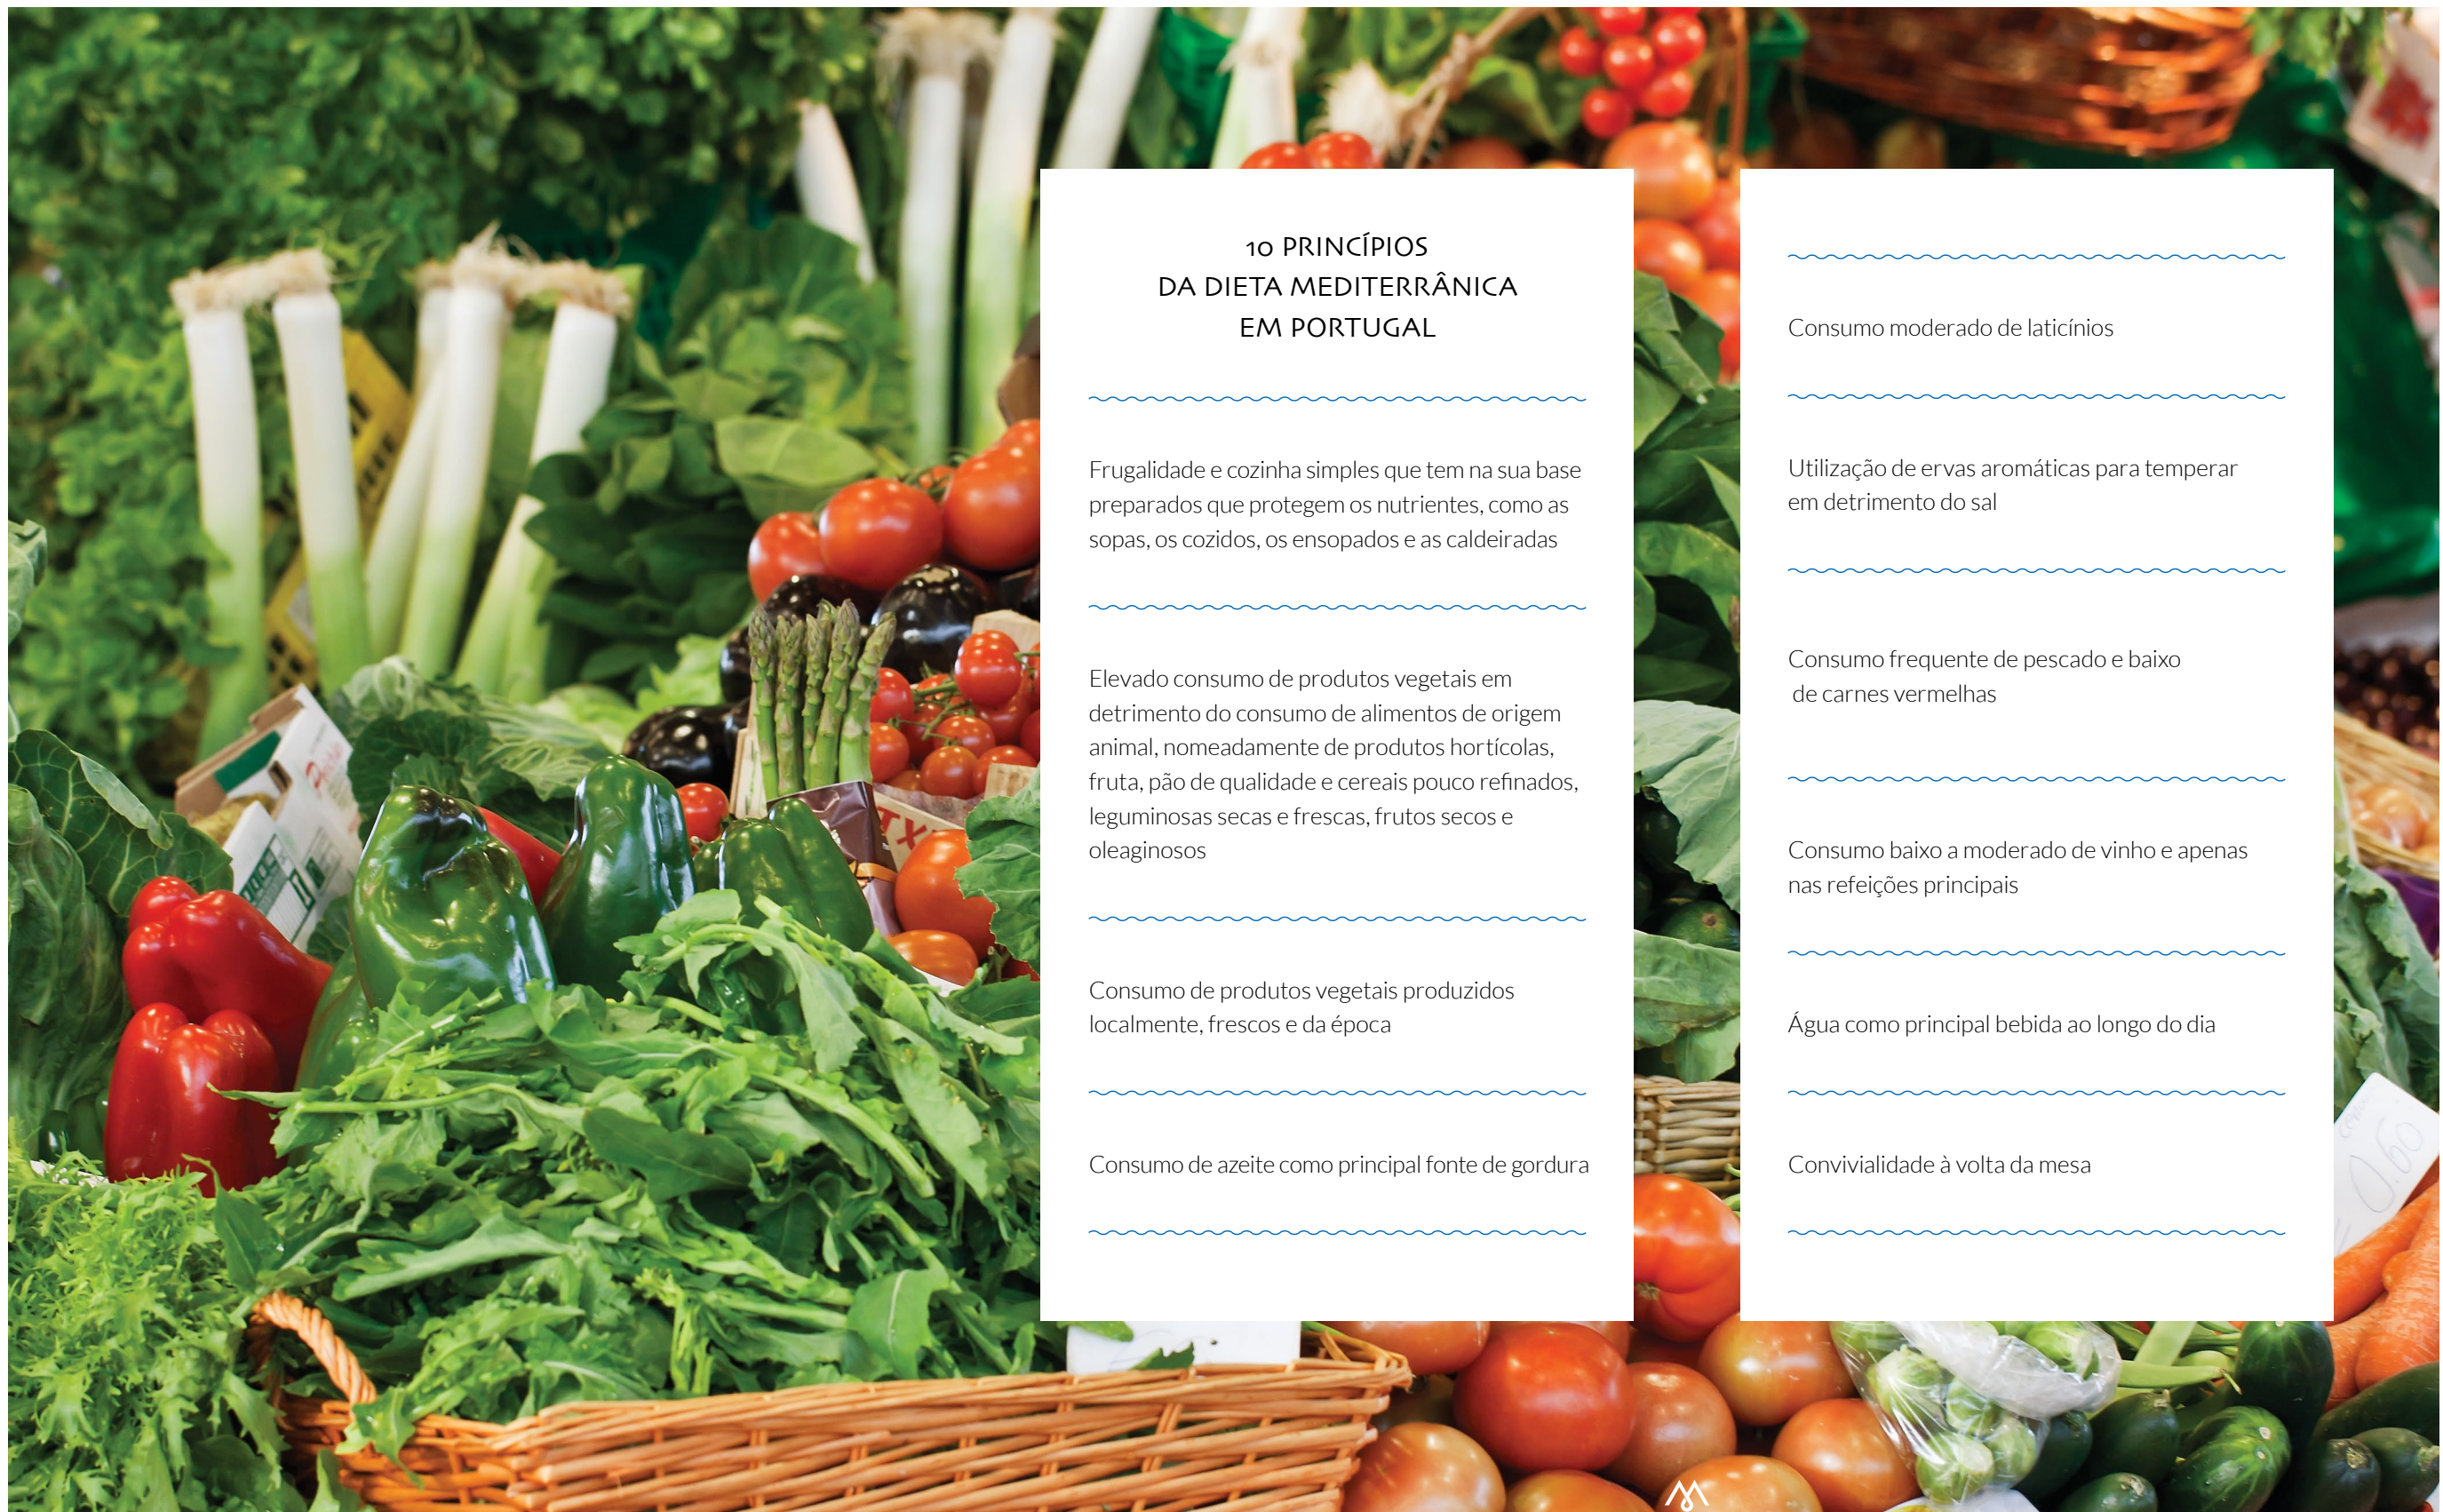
10 PRINCÍPIOS
DA DIETA MEDITERRÂNICA
EM PORTUGAL

Frugalidade e cozinha simples que tem na sua base preparados que protegem os nutrientes, como as sopas, os cozidos, os ensopados e as caldeiradas

Elevado consumo de produtos vegetais em detrimento do consumo de alimentos de origem animal, nomeadamente de produtos hortícolas, fruta, pão de qualidade e cereais pouco refinados, leguminosas secas e frescas, frutos secos e oleaginosos

Consumo de produtos vegetais produzidos localmente, frescos e da época

Consumo de azeite como principal fonte de gordura

Consumo moderado de laticínios

Utilização de ervas aromáticas para temperar em detrimento do sal

Consumo frequente de pescado e baixo de carnes vermelhas

Consumo baixo a moderado de vinho e apenas nas refeições principais

Água como principal bebida ao longo do dia

Convivialidade à volta da mesa